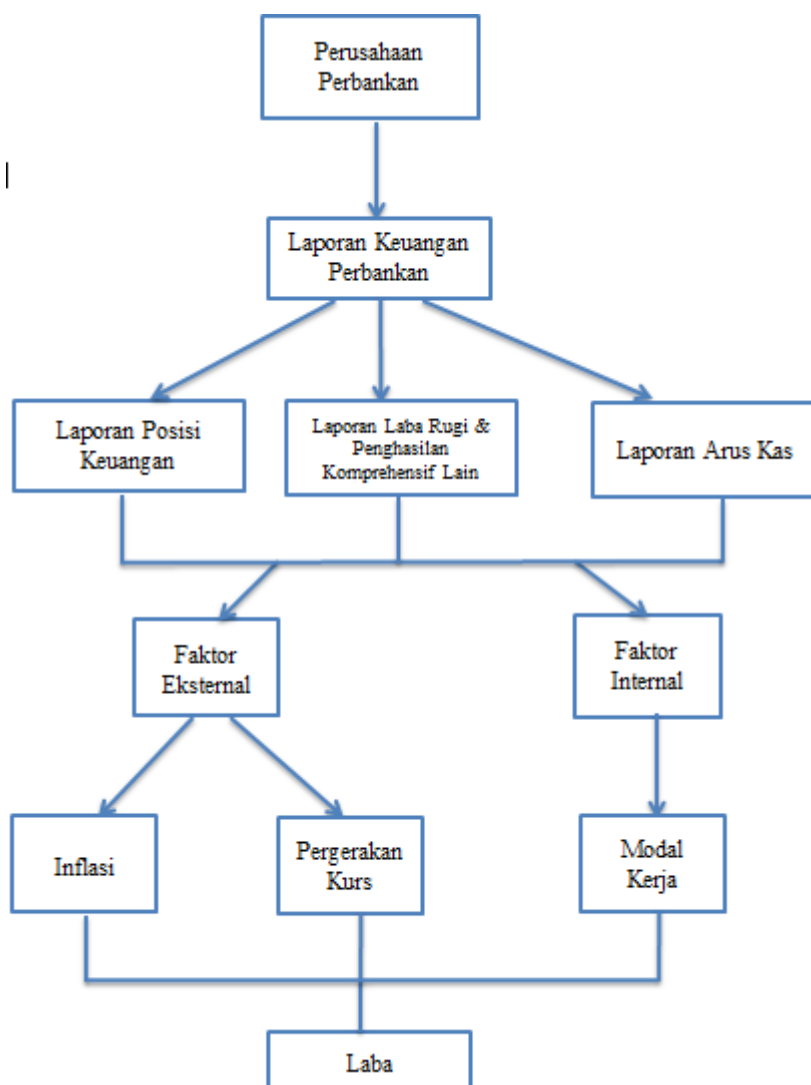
Perusahaan Perbankan

Laporan Keuangan Perbankan

Laporan Posisi Keuangan

Laporan Laba Rugi & Penghasilan Komprehensif Lain

Laporan Arus Kas

Faktor Eksternal

Faktor Internal

Inflasi

Pergerakan Kurs

Modal Kerja

Laba